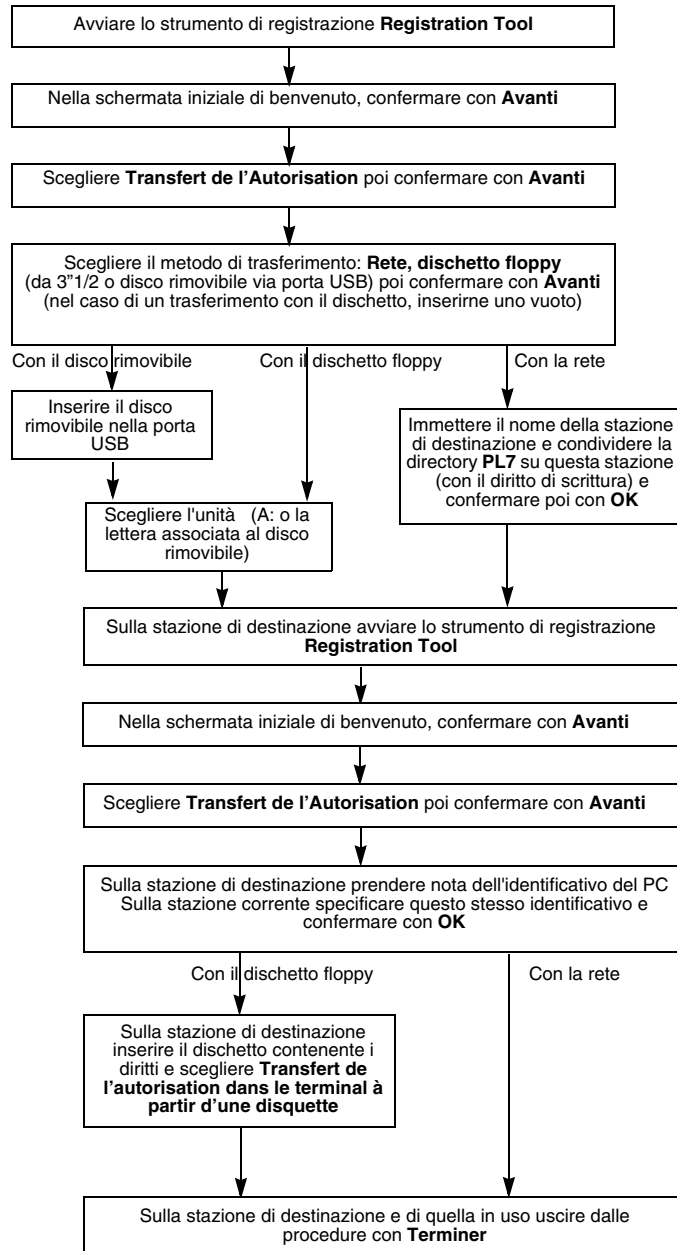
Avviare lo strumento di registrazione **Registration Tool**

Nella schermata iniziale di benvenuto, confermare con **Avanti**

Scegliere **Transfert de l'Autorisation** poi confermare con **Avanti**

Scegliere il metodo di trasferimento: **Rete, dischetto floppy** (da 3"1/2 o disco rimovibile via porta USB) poi confermare con **Avanti** (nel caso di un trasferimento con il dischetto, inserirne uno vuoto)

Con il disco rimovibile

Con il dischetto floppy

Con la rete

Inserire il disco rimovibile nella porta USB

Immettere il nome della stazione di destinazione e condividere la directory **PL7** su questa stazione (con il diritto di scrittura) e confermare poi con **OK**

Scegliere l'unità (A: o la lettera associata al disco rimovibile)

Sulla stazione di destinazione avviare lo strumento di registrazione **Registration Tool**

Nella schermata iniziale di benvenuto, confermare con **Avanti**

Scegliere **Transfert de l'Autorisation** poi confermare con **Avanti**

Sulla stazione di destinazione prendere nota dell'identificativo del PC Sulla stazione corrente specificare questo stesso identificativo e confermare con **OK**

Con il dischetto floppy

Con la rete

Sulla stazione di destinazione inserire il dischetto contenente i diritti e scegliere **Transfert de l'autorisation dans le terminal à partir d'une disquette**

Sulla stazione di destinazione e di quella in uso uscire dalle procedure con **Terminer**